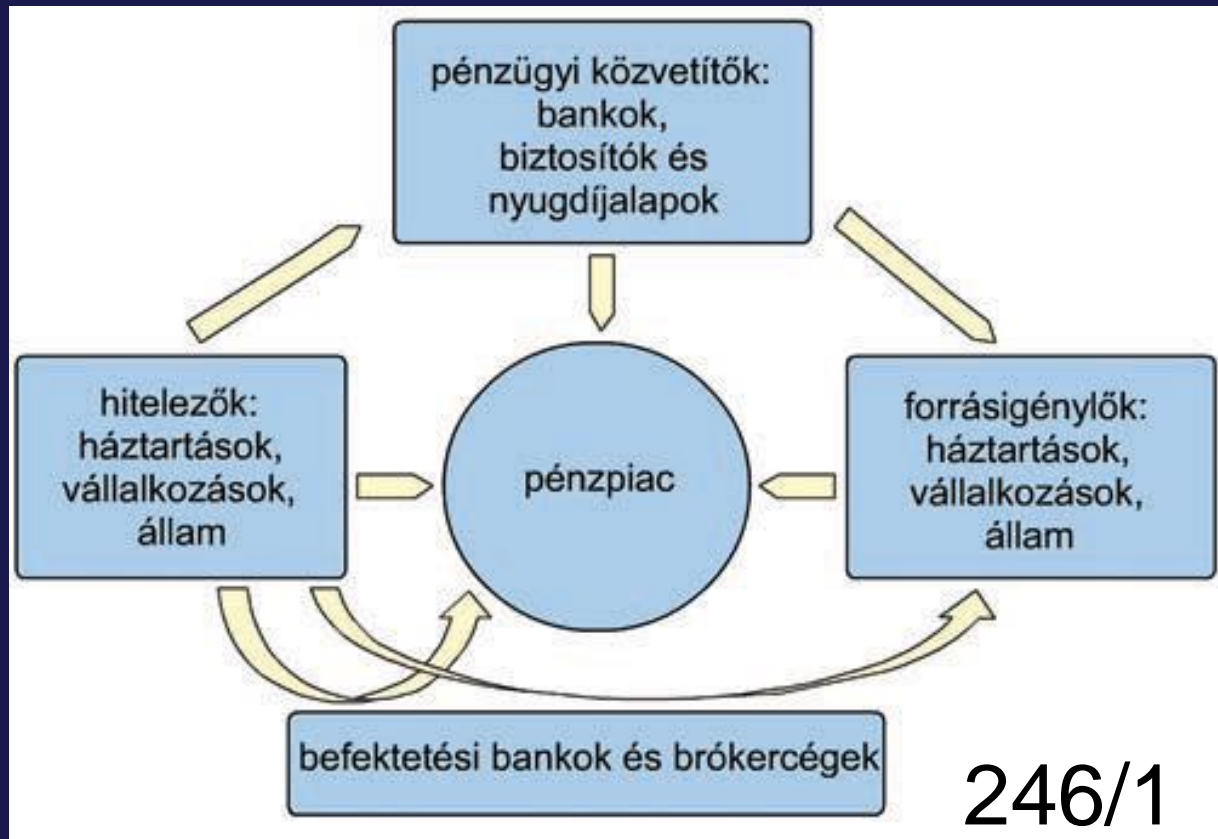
pénzügyi közvetítők: bankok, biztosítók és nyugdíjalapok

hitelezők: háztartások, vállalkozások, állam

pénzpiac

forrásigénylők: háztartások, vállalkozások, állam

befektetési bankok és brókercégek

246/1